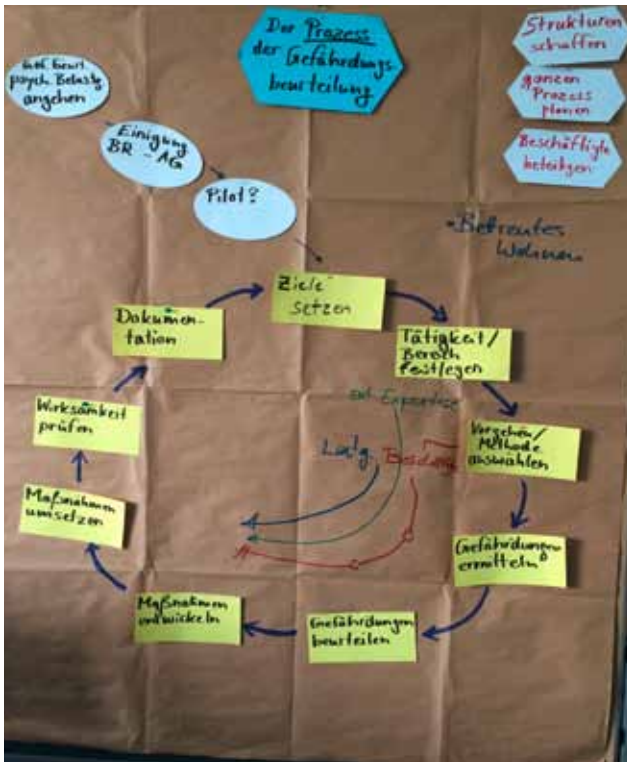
Der Prozess der Gefährdungsbeurteilung

Strukturen schaffen

ganzen Prozess planen

Beschäftigte beteiligen

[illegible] psych. Belastg angehen

Einigung BR - AG

Pilot?

-Betreutes Wohnen

Ziele setzen

Tätigkeit/ Bereich festlegen

Vorgehen/ Methode auswählen

Gefährdungen ermitteln

Gefährdungen beurteilen

Maßnahmen entwickeln

Maßnahmen umsetzen

Wirksamkeit prüfen

Dokumentation

mit Expertise

Ltg.

Besch.